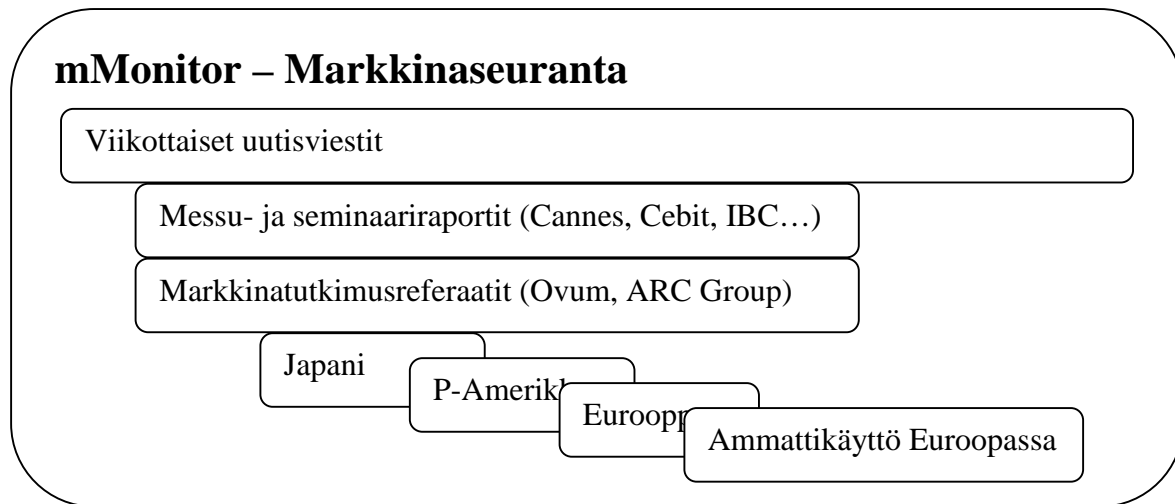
mMonitor – Markkinaseuranta

Viikottaiset uutisviestit

Messu- ja seminaariraportit (Cannes, Cebit, IBC…)

Markkinatutkimusreferaatit (Ovum, ARC Group)

Japani

P-Amerik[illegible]

Euroop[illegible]

Ammattikäyttö Euroopassa